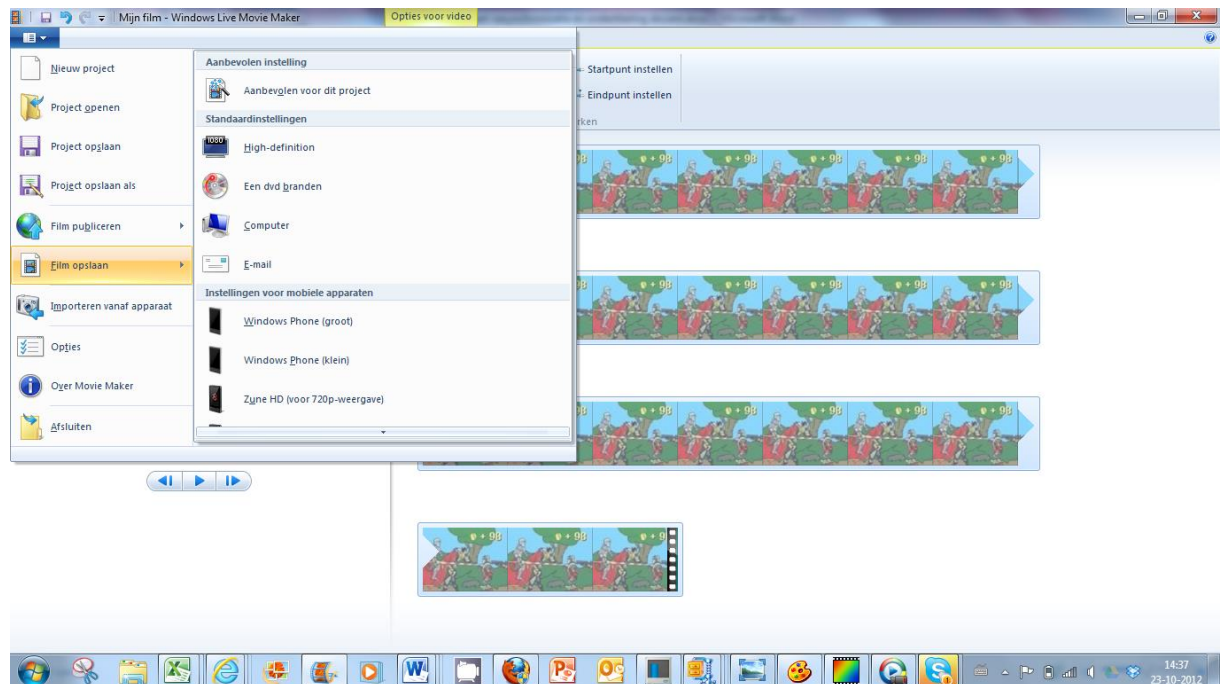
Mijn film - Windows Live Movie Maker

Opties voor video

Nieuw project

Project openen

Project opslaan

Project opslaan als

Film publiceren

Film opslaan

Importeren vanaf apparaat

Opties

Over Movie Maker

Afsluiten

Aanbevolen instelling

Aanbevolen voor dit project

Standaardinstellingen

High-definition

Een dvd branden

Computer

E-mail

Instellingen voor mobiele apparaten

Windows Phone (groot)

Windows Phone (klein)

Zune HD (voor 720p-weergave)

Startpunt instellen

Eindpunt instellen

rken

14:37
23-10-2012